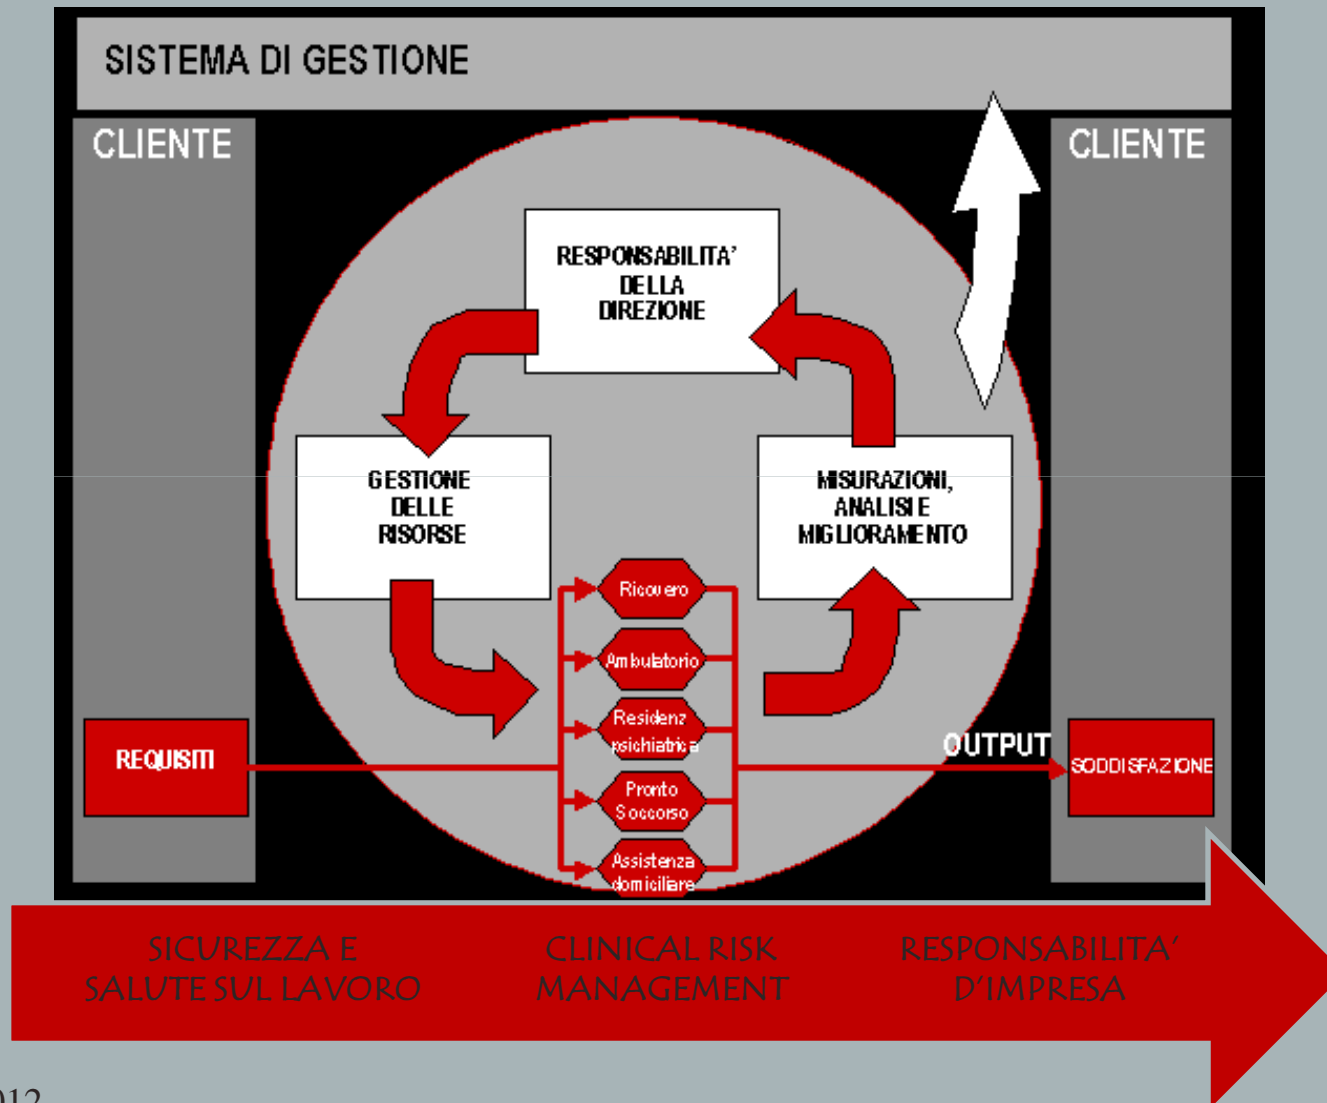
SISTEMA DI GESTIONE

CLIENTE

CLIENTE

RESPONSABILITA' DELLA DIREZIONE

GESTIONE DELLE RISORSE

MISURAZIONI, ANALISI E MIGLIORAMENTO

Ricovero

Ambulatorio

Residenz psichiatrica

Pronto Soccorso

Assistenza domiciliare

REQUISITI

OUTPUT

SODDISFAZIONE

SICUREZZA E SALUTE SUL LAVORO

CLINICAL RISK MANAGEMENT

RESPONSABILITA' D'IMPRESA

012